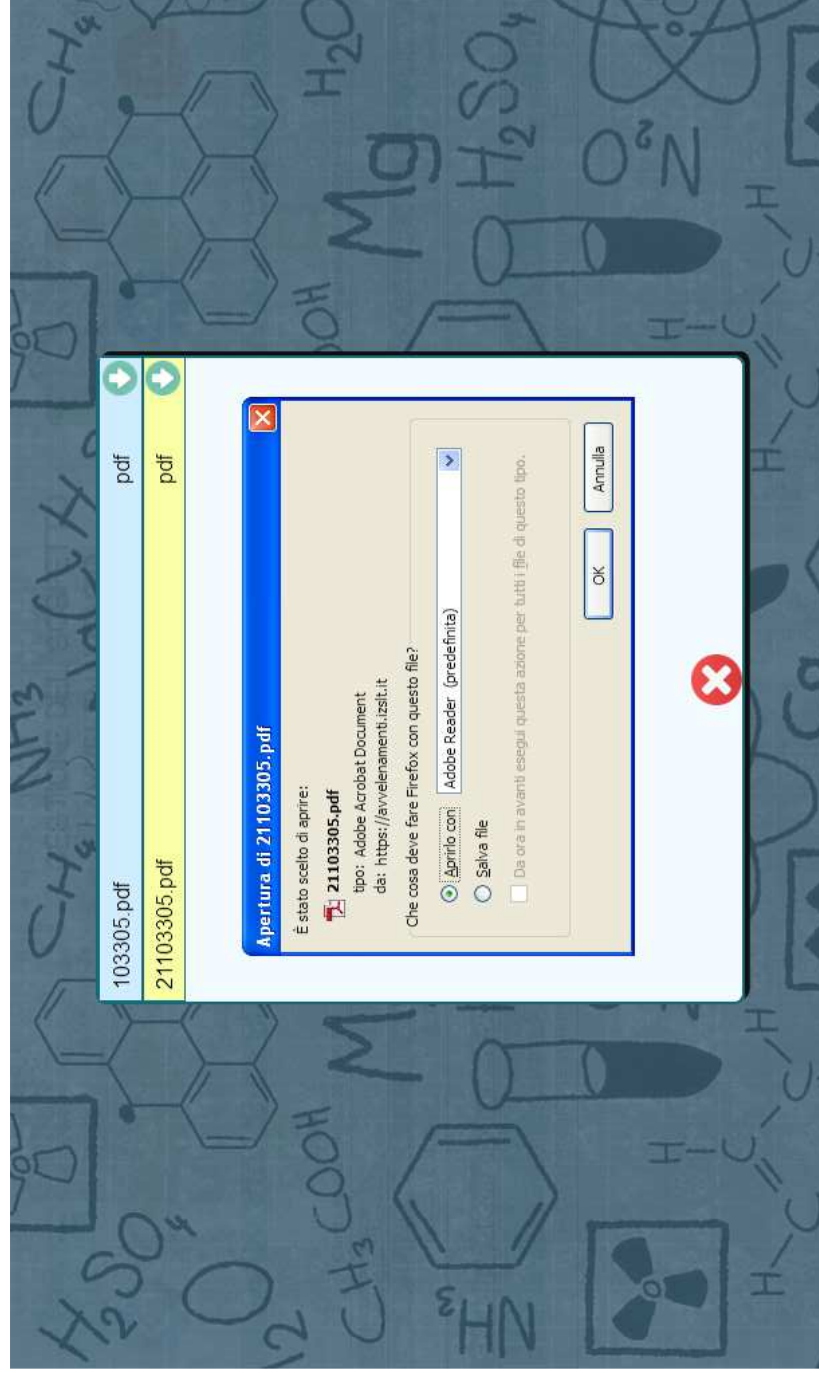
103305.pdf pdf
21103305.pdf pdf

Apertura di 21103305.pdf

È stato scelto di aprire:
21103305.pdf
tipo: Adobe Acrobat Document
da: https://avvelenamenti.izsit.it

Che cosa deve fare Firefox con questo file?
Aprirlo con Adobe Reader (predefinita)
Salva file
Da ora in avanti esegui questa azione per tutti i file di questo tipo.

OK Annulla

$CH_4$ $H_2O$ $H_2SO_4$ $O_2N$ Mg $NH_3$ $CH_4$ $H_2SO_4$ $CH_3COOH$ $NH_3$ $O_2$